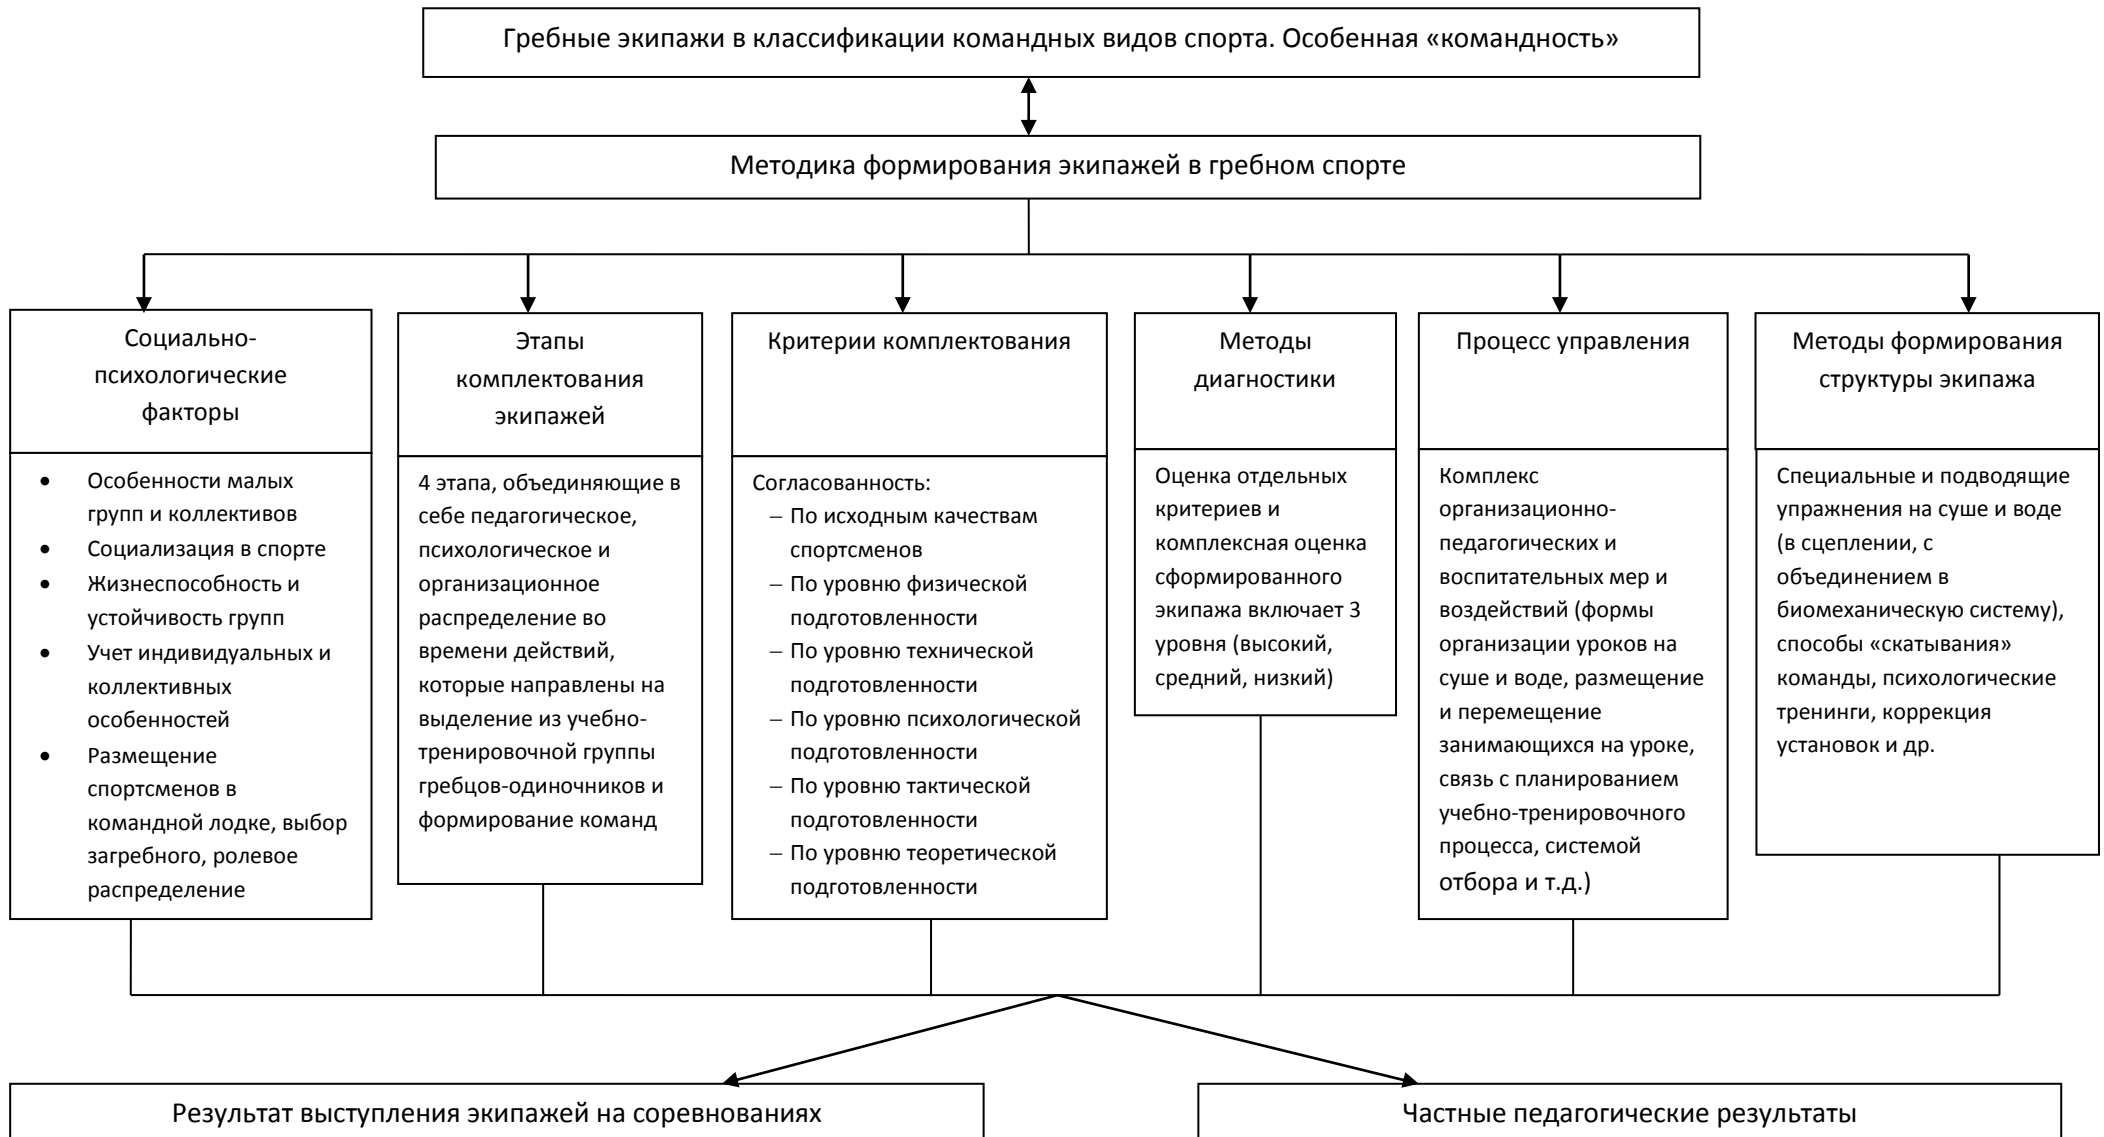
Гребные экипажи в классификации командных видов спорта. Особенная «командность»

Методика формирования экипажей в гребном спорте

Социально-психологические факторы

- Особенности малых групп и коллективов
- Социализация в спорте
- Жизнеспособность и устойчивость групп
- Учет индивидуальных и коллективных особенностей
- Размещение спортсменов в командной лодке, выбор загребного, ролевое распределение

Этапы комплектования экипажей

4 этапа, объединяющие в себе педагогическое, психологическое и организационное распределение во времени действий, которые направлены на выделение из учебно-тренировочной группы гребцов-одиночников и формирование команд

Критерии комплектования

Согласованность:
– По исходным качествам спортсменов
– По уровню физической подготовленности
– По уровню технической подготовленности
– По уровню психологической подготовленности
– По уровню тактической подготовленности
– По уровню теоретической подготовленности

Методы диагностики

Оценка отдельных критериев и комплексная оценка сформированного экипажа включает 3 уровня (высокий, средний, низкий)

Процесс управления

Комплекс организационно-педагогических и воспитательных мер и воздействий (формы организации уроков на суше и воде, размещение и перемещение занимающихся на уроке, связь с планированием учебно-тренировочного процесса, системой отбора и т.д.)

Методы формирования структуры экипажа

Специальные и подводящие упражнения на суше и воде (в сцеплении, с объединением в биомеханическую систему), способы «скатывания» команды, психологические тренинги, коррекция установок и др.

Результат выступления экипажей на соревнованиях

Частные педагогические результаты